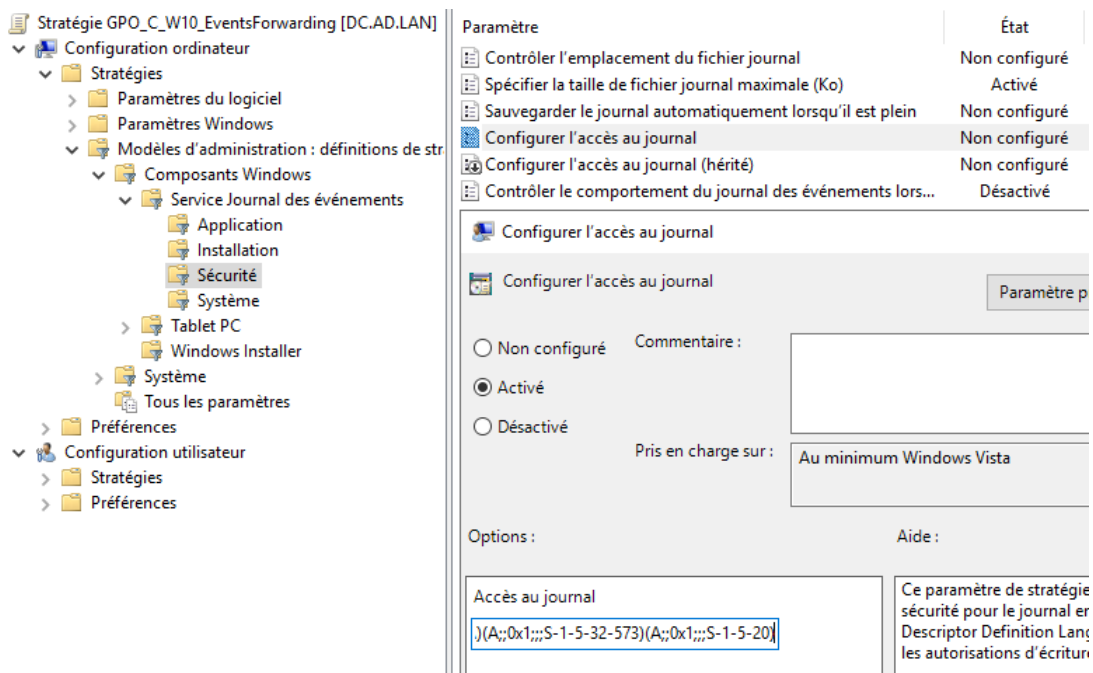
Stratégie GPO_C_W10_EventsForwarding [DC.AD.LAN]
Configuration ordinateur
Stratégies
Paramètres du logiciel
Paramètres Windows
Modèles d'administration : définitions de str
Composants Windows
Service Journal des événements
Application
Installation
Sécurité
Système
Tablet PC
Windows Installer
Système
Tous les paramètres
Préférences
Configuration utilisateur
Stratégies
Préférences

| Paramètre | État |
|---|---|
| Contrôler l'emplacement du fichier journal | Non configuré |
| Spécifier la taille de fichier journal maximale (Ko) | Activé |
| Sauvegarder le journal automatiquement lorsqu'il est plein | Non configuré |
| Configurer l'accès au journal | Non configuré |
| Configurer l'accès au journal (hérité) | Non configuré |
| Contrôler le comportement du journal des événements lors... | Désactivé |

Configurer l'accès au journal

Configurer l'accès au journal

Paramètre p

Non configuré
Activé
Désactivé

Commentaire :

Pris en charge sur :
Au minimum Windows Vista

Options :

Aide :

Accès au journal
.)(A;;0x1;;;S-1-5-32-573)(A;;0x1;;;S-1-5-20)

Ce paramètre de stratégie
sécurité pour le journal en
Descriptor Definition Lang
les autorisations d'écriture